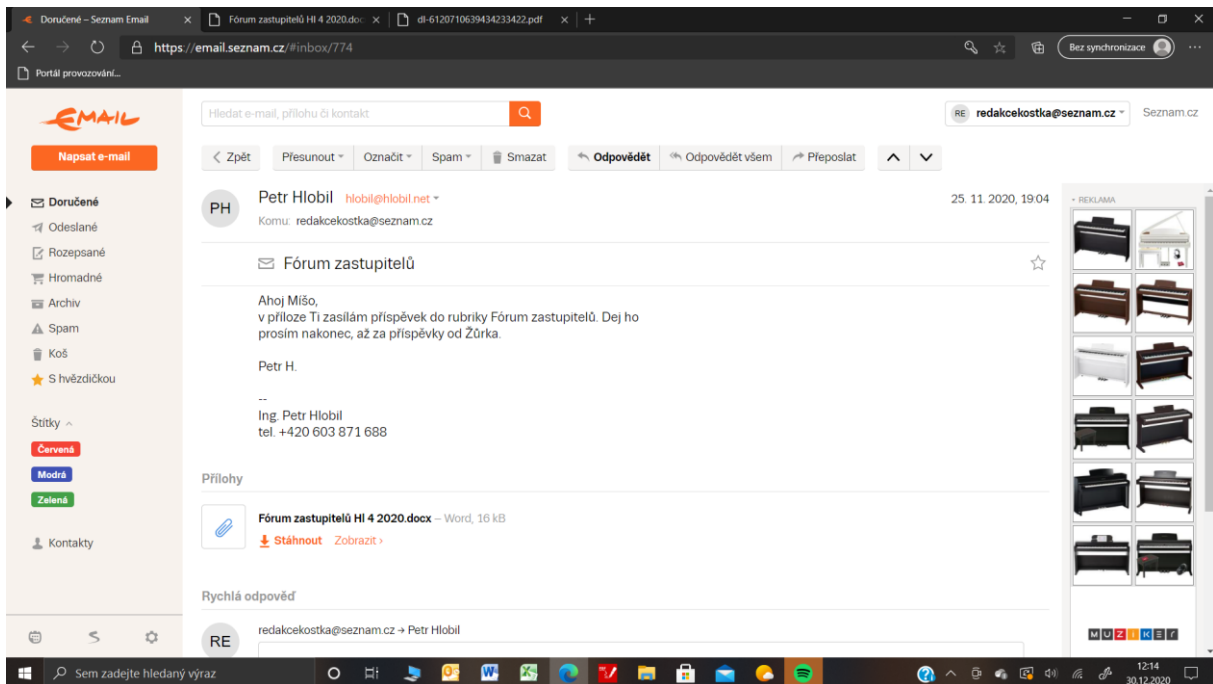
Doručené – Seznam Email × Fórum zastupitelů Hl 4 2020.doc × dl-6120710639434233422.pdf × +

https://email.seznam.cz/#inbox/774

Bez synchronizace

Portál provozování...

EMAIL

Hledat e-mail, přílohu či kontakt

RE redakcekostka@seznam.cz

Seznam.cz

Napsat e-mail

< Zpět Přesunout Označit Spam Smazat Odpovědět Odpovědět všem Přeposlat

Doručené
Odeslané
Rozepsané
Hromadné
Archiv
Spam
Koš
S hvězdičkou

Štítky
Červená
Modrá
Zelená

Kontakty

PH

Petr Hlobil hlobil@hlobil.net
Komu: redakcekostka@seznam.cz

25. 11. 2020, 19:04

Fórum zastupitelů

Ahoj Mišo,
v příloze Ti zasílám příspěvek do rubriky Fórum zastupitelů. Dej ho prosím nakonec, až za příspěvky od Žůrka.

Petr H.

--
Ing. Petr Hlobil
tel. +420 603 871 688

Přílohy

Fórum zastupitelů Hl 4 2020.docx – Word, 16 kB
Stáhnout Zobrazit ›

Rychlá odpověď

RE

redakcekostka@seznam.cz → Petr Hlobil

• REKLAMA

MUZIKER

Sem zadejte hledaný výraz

12:14
30.12.2020